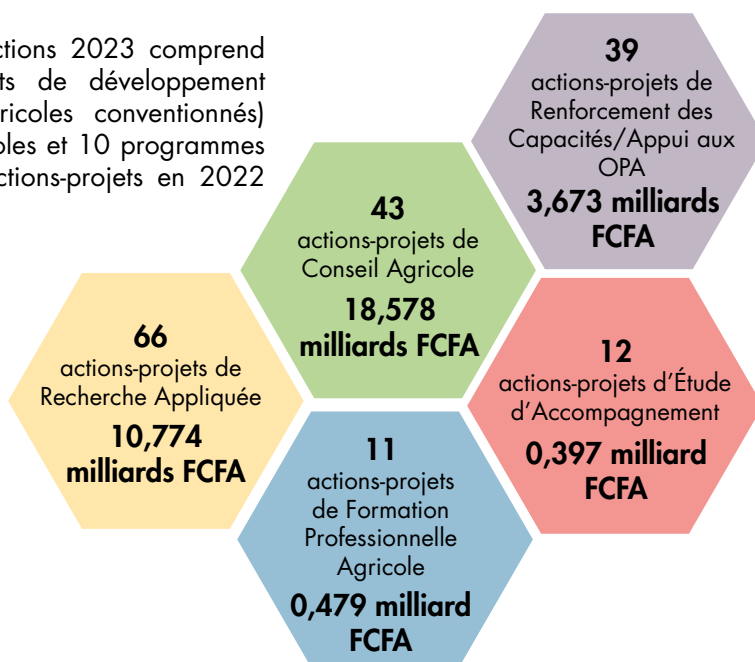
ctions 2023 comprend
ts de développement
ricoles conventionnés)
oles et 10 programmes
ctions-projets en 2022

39
actions-projets de Renforcement des Capacités/Appui aux OPA
3,673 milliards FCFA

43
actions-projets de Conseil Agricole
18,578 milliards FCFA

66
actions-projets de Recherche Appliquée
10,774 milliards FCFA

12
actions-projets d'Étude d'Accompagnement
0,397 milliard FCFA

11
actions-projets de Formation Professionnelle Agricole
0,479 milliard FCFA